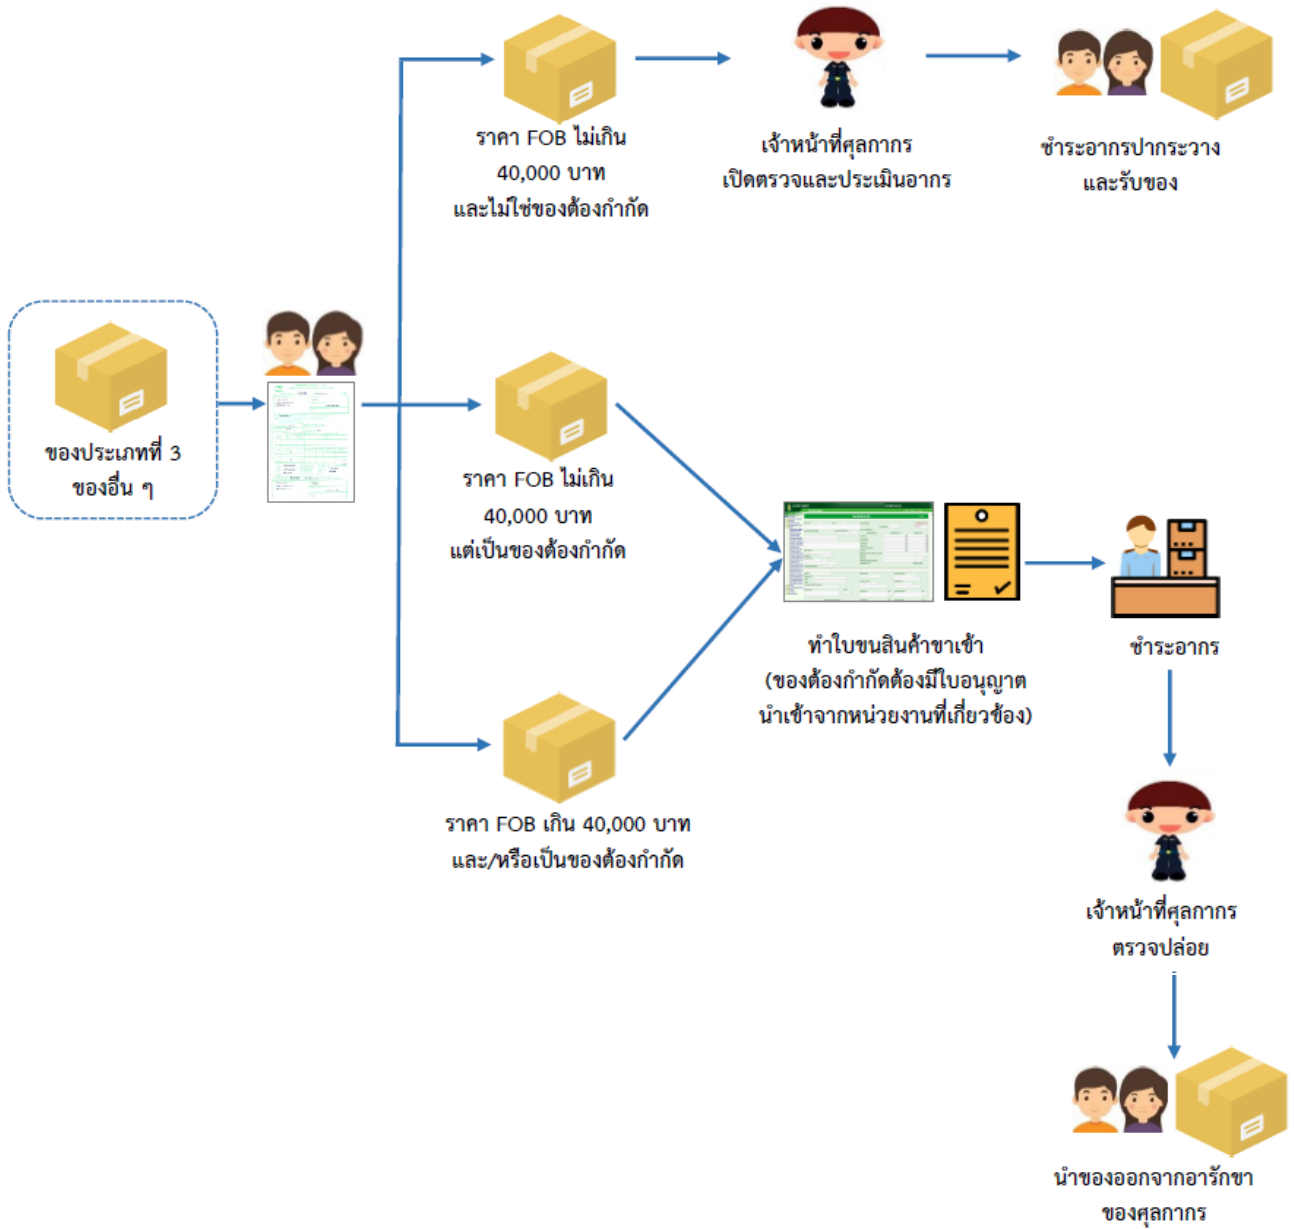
ของประเภทที่ 3
ของอื่น ๆ

ราคา FOB ไม่เกิน
40,000 บาท
และไม่ใช่ของต้องกำกัด

เจ้าหน้าที่ศุลกากร
เปิดตรวจและประเมินอากร

ชำระอากรปากระวาง
และรับของ

ราคา FOB ไม่เกิน
40,000 บาท
แต่เป็นของต้องกำกัด

ราคา FOB เกิน 40,000 บาท
และ/หรือเป็นของต้องกำกัด

ทำใบขนสินค้าขาเข้า
(ของต้องกำกัดต้องมีใบอนุญาต
นำเข้าจากหน่วยงานที่เกี่ยวข้อง)

ชำระอากร

เจ้าหน้าที่ศุลกากร
ตรวจปล่อย

นำของออกจากอารักขา
ของศุลกากร